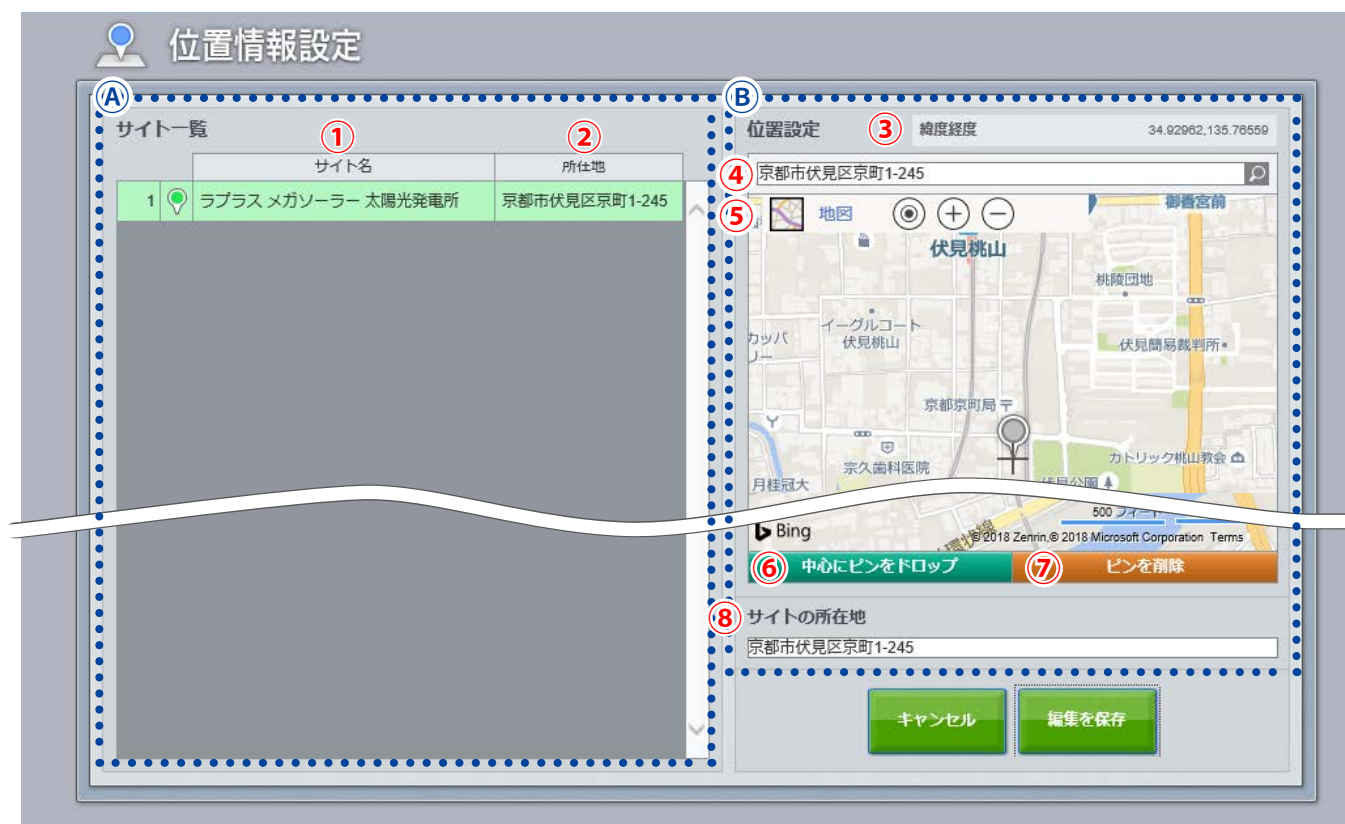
位置情報設定

Ⓐ

サイト一覧

①
②

|  |  | サイト名 | 所在地 |
|---|---|---|---|
| 1 |  | ラプラス メガソーラー 太陽光発電所 | 京都市伏見区京町1-245 |

Ⓑ

位置設定 ③ 緯度経度 34.92962,135.76559

④ 京都市伏見区京町1-245

⑤ 地図

御香宮前
伏見桃山
桃陵団地
カッパ
イーグルコート
伏見桃山
伏見簡易裁判所
京都京町局
宗久歯科医院
カトリック桃山教会
月桂冠大
500 フィート
Bing
© 2018 Zenrin,© 2018 Microsoft Corporation Terms

⑥ 中心にピンをドロップ ⑦ ピンを削除

⑧ サイトの所在地

京都市伏見区京町1-245

キャンセル 編集を保存